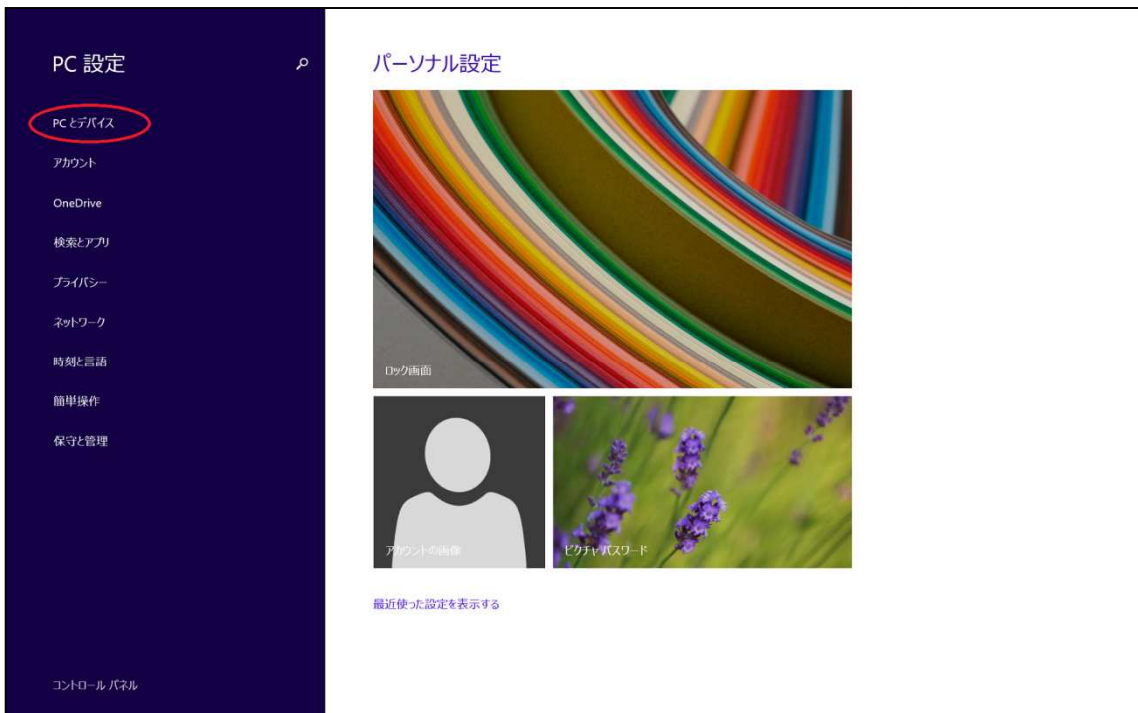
PC 設定

PC とデバイス

アカウント

OneDrive

検索とアプリ

プライバシー

ネットワーク

時刻と言語

簡単操作

保守と管理

コントロール パネル

パーソナル設定

ロック画面

アカウントの画像

ピクチャ パスワード

最近使った設定を表示する